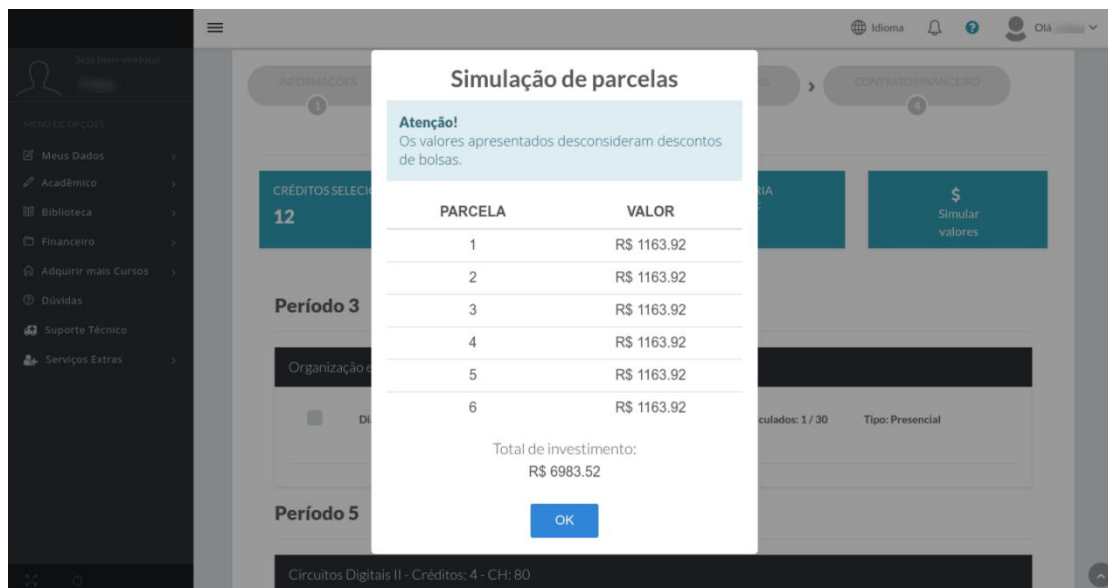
Idioma Olá

Seja bem-vindo(a)

MENU DE OPÇÕES
Meus Dados
Acadêmico
Biblioteca
Financeiro
Adquirir mais Cursos
Dúvidas
Suporte Técnico
Serviços Extras

INFORMAÇÕES
1
CONTRATO FINANCEIRO
4

CRÉDITOS SELECI
12

$
Simular valores

Período 3

Organização e

Di

culados: 1 / 30 Tipo: Presencial

Período 5

Circuitos Digitais II - Créditos: 4 - CH: 80

Simulação de parcelas

Atenção!
Os valores apresentados desconsideram descontos de bolsas.

| PARCELA | VALOR |
|---|---|
| 1 | R$ 1163.92 |
| 2 | R$ 1163.92 |
| 3 | R$ 1163.92 |
| 4 | R$ 1163.92 |
| 5 | R$ 1163.92 |
| 6 | R$ 1163.92 |

Total de investimento:
R$ 6983.52

OK